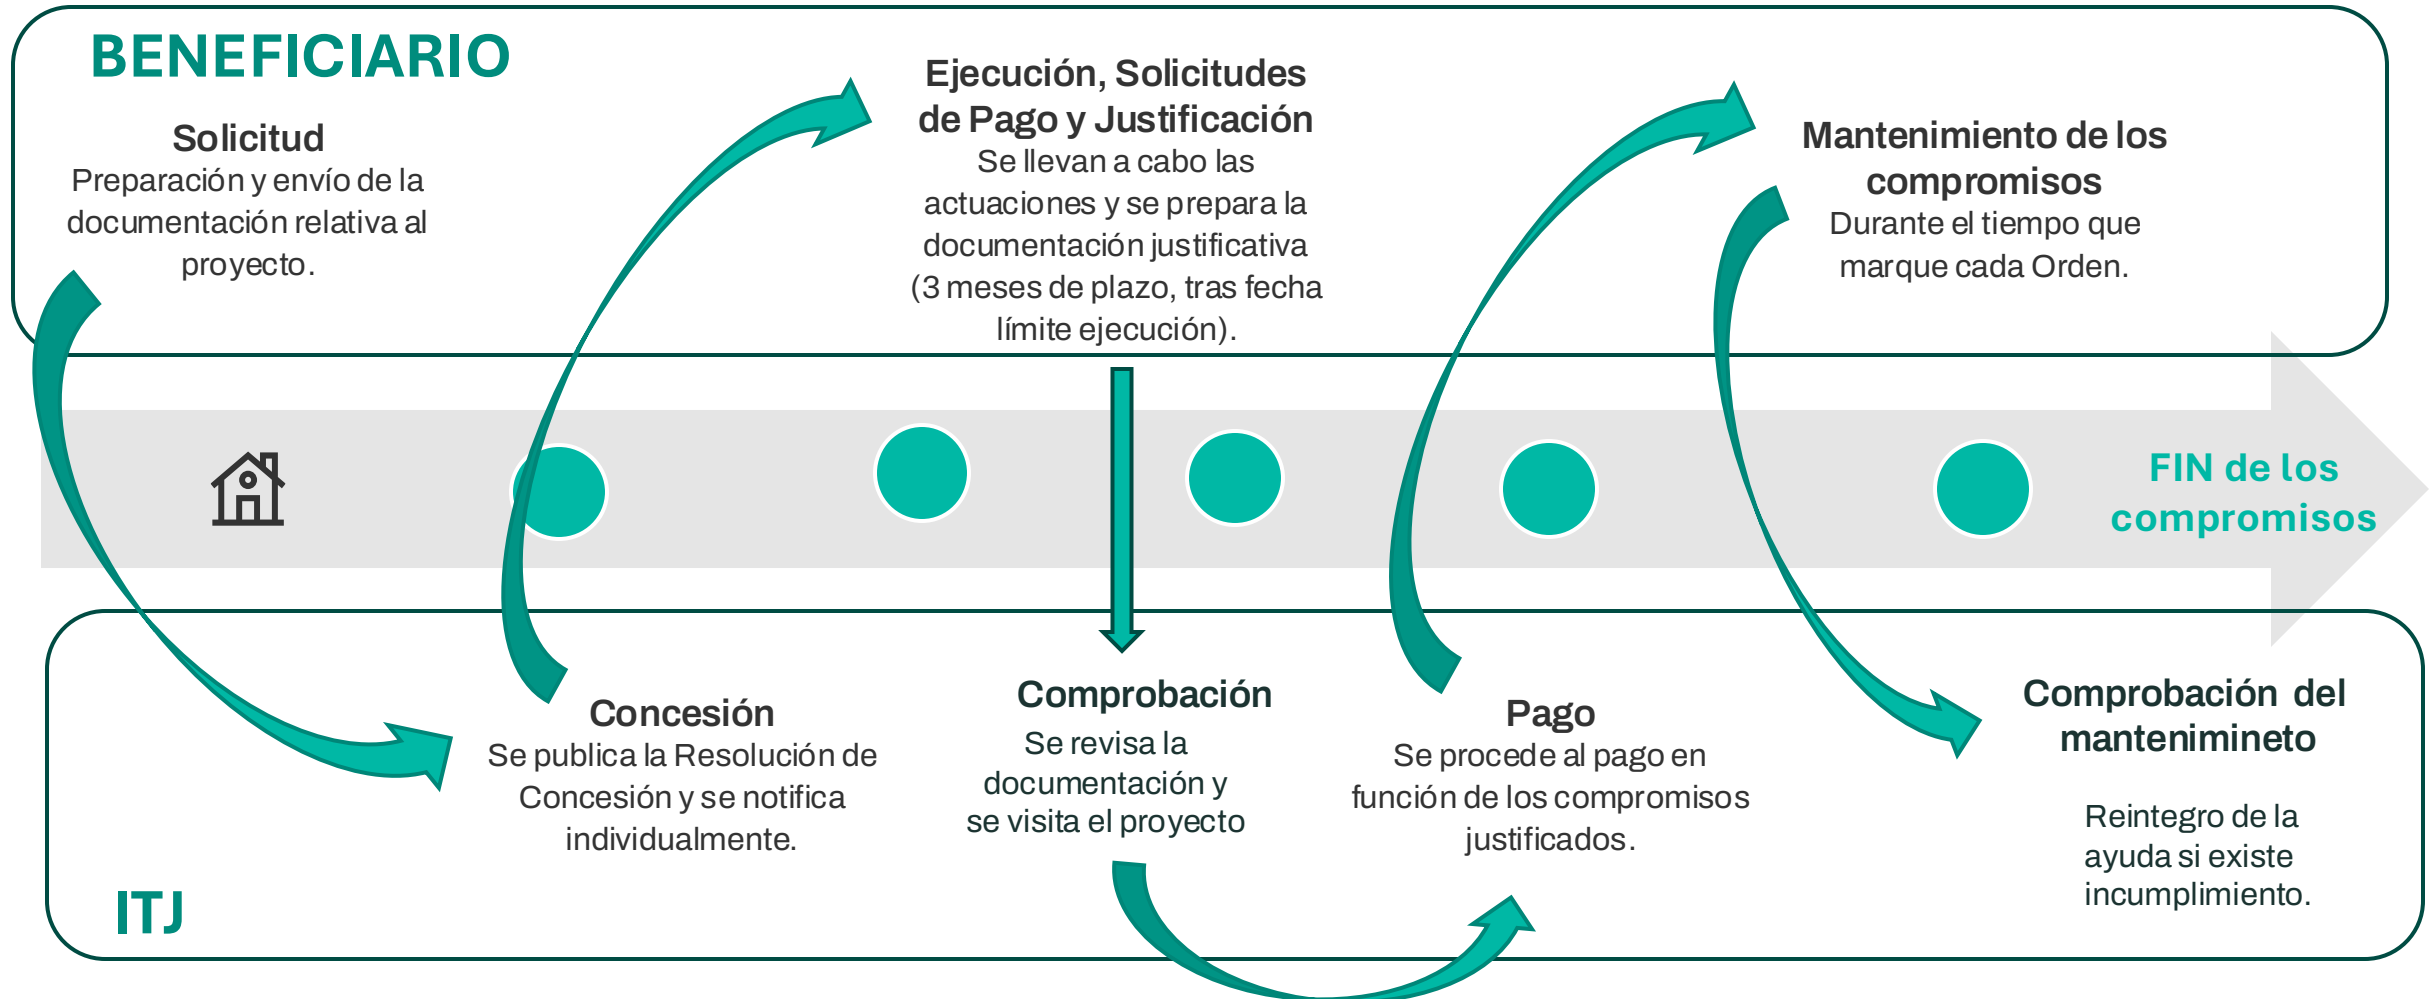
BENEFICIARIO

Solicitud
Preparación y envío de la documentación relativa al proyecto.

Ejecución, Solicitudes de Pago y Justificación
Se llevan a cabo las actuaciones y se prepara la documentación justificativa (3 meses de plazo, tras fecha límite ejecución).

Mantenimiento de los compromisos
Durante el tiempo que marque cada Orden.

FIN de los compromisos

Concesión
Se publica la Resolución de Concesión y se notifica individualmente.

Comprobación
Se revisa la documentación y se visita el proyecto

Pago
Se procede al pago en función de los compromisos justificados.

Comprobación del mantenimineto

Reintegro de la ayuda si existe incumplimiento.

ITJ